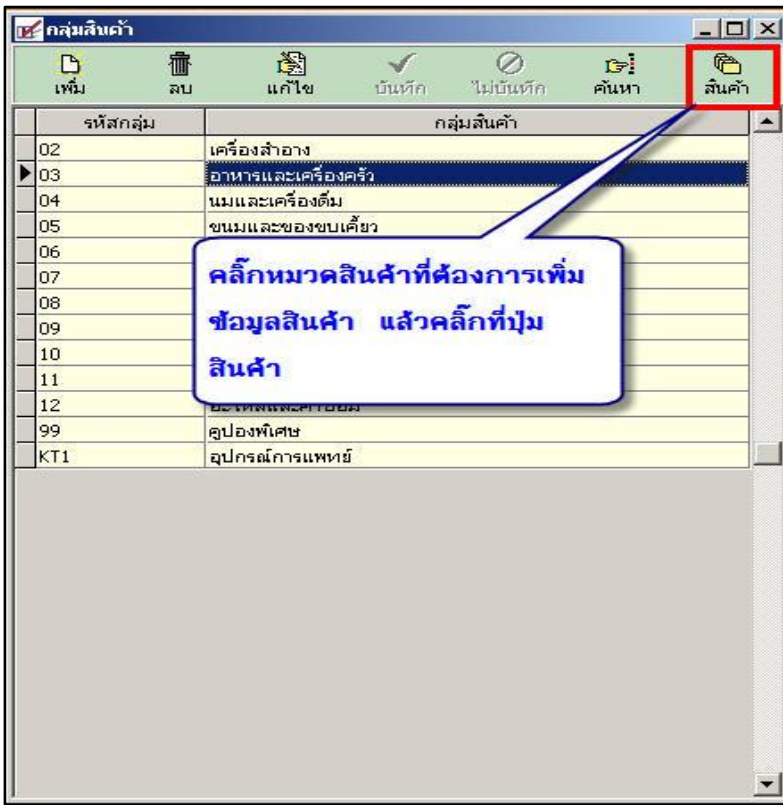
กลุ่มสินค้า

เพิ่ม ลบ แก้ไข บันทึก ไม่บันทึก ค้นหา สินค้า

| รหัสกลุ่ม | กลุ่มสินค้า |
|---|---|
| 02 | เครื่องสำอาง |
| 03 | อาหารและเครื่องครัว |
| 04 | นมและเครื่องดื่ม |
| 05 | ขนมและของขบเคี้ยว |
| 06 | |
| 07 | |
| 08 | |
| 09 | |
| 10 | |
| 11 | |
| 12 | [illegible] |
| 99 | คูปองพิเศษ |
| KT1 | อุปกรณ์การแพทย์ |

คลิ๊กหมวดสินค้าที่ต้องการเพิ่มข้อมูลสินค้า แล้วคลิ๊กที่ปุ่มสินค้า